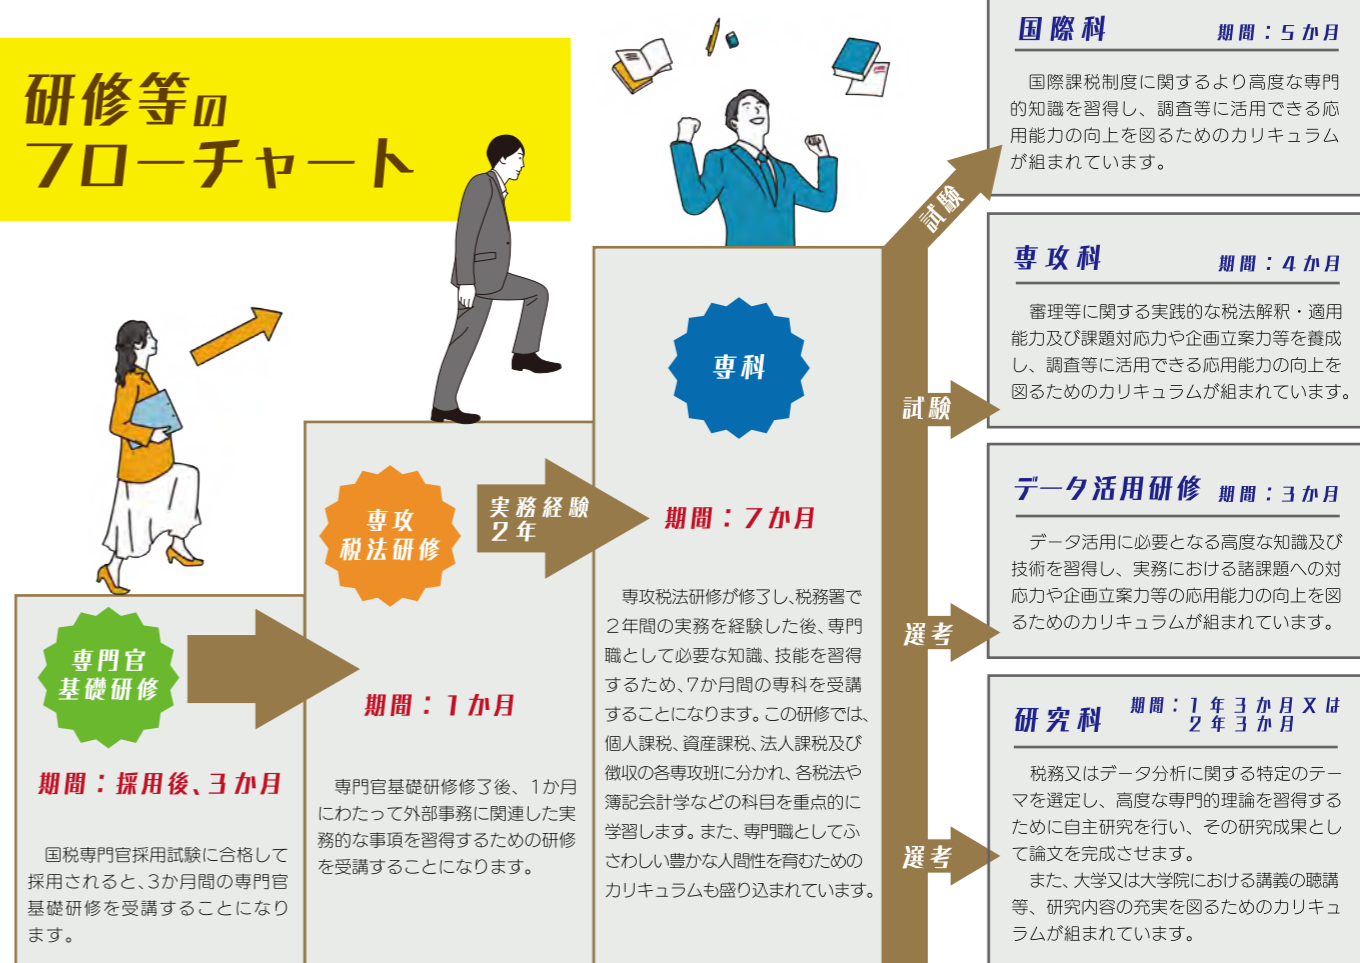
研修等のフローチャート

専門官基礎研修

期間：採用後、3か月

国税専門官採用試験に合格して採用されると、3か月間の専門官基礎研修を受講することになります。

専攻税法研修

期間：1か月

専門官基礎研修修了後、1か月にわたって外部事務に関連した実務的な事項を習得するための研修を受講することになります。

実務経験2年

専科

期間：7か月

専攻税法研修が修了し、税務署で2年間の実務を経験した後、専門職として必要な知識、技能を習得するため、7か月間の専科を受講することになります。この研修では、個人課税、資産課税、法人課税及び徴収の各専攻班に分かれ、各税法や簿記会計学などの科目を重点的に学習します。また、専門職としてふさわしい豊かな人間性を育むためのカリキュラムも盛り込まれています。

試験

国際科　期間：5か月

国際課税制度に関するより高度な専門的知識を習得し、調査等に活用できる応用能力の向上を図るためのカリキュラムが組まれています。

試験

専攻科　期間：4か月

審理等に関する実践的な税法解釈・適用能力及び課題対応力や企画立案力等を養成し、調査等に活用できる応用能力の向上を図るためのカリキュラムが組まれています。

選考

データ活用研修　期間：3か月

データ活用に必要となる高度な知識及び技術を習得し、実務における諸課題への対応力や企画立案力等の応用能力の向上を図るためのカリキュラムが組まれています。

選考

研究科　期間：1年3か月又は2年3か月

税務又はデータ分析に関する特定のテーマを選定し、高度な専門的理論を習得するために自主研究を行い、その研究成果として論文を完成させます。
また、大学又は大学院における講義の聴講等、研究内容の充実を図るためのカリキュラムが組まれています。